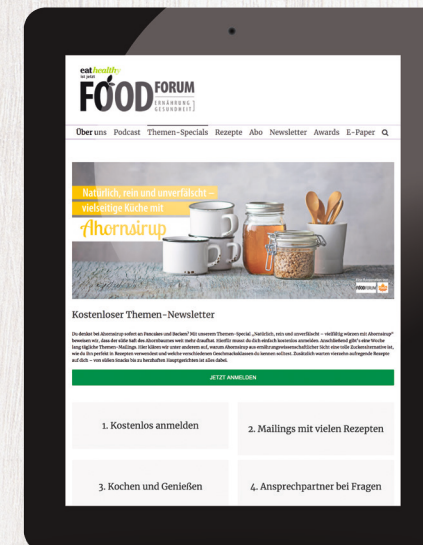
eat healthy ist jetzt

FOOD FORUM ERNÄHRUNG | GESUNDHEIT

Über uns Podcast Themen-Specials Rezepte Abo Newsletter Awards E-Paper

Natürlich, rein und unverfälscht – vielseitige Küche mit

Ahornsirup

Kostenloser Themen-Newsletter

Du denkst bei Ahornsirup sofort an Pancakes und Backen? Mit unserem Themen-Special „Natürlich, rein und unverfälscht – vielfältig würzen mit Ahornsirup" beweisen wir, dass der süße Saft des Ahornbaumes weit mehr draufhat. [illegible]

JETZT ANMELDEN

1. Kostenlos anmelden

2. Mailings mit vielen Rezepten

3. Kochen und Genießen

4. Ansprechpartner bei Fragen